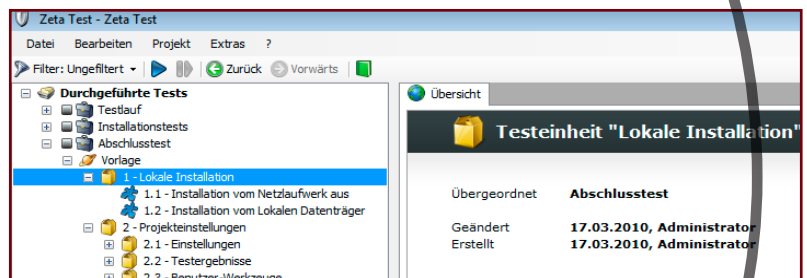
Zeta Test - Zeta Test

Datei Bearbeiten Projekt Extras ?

Filter: Ungefiltert Zurück Vorwärts

Durchgeführte Tests
Testlauf
Installationstests
Abschlusstest
Vorlage
1 - Lokale Installation
1.1 - Installation vom Netzlaufwerk aus
1.2 - Installation vom Lokalen Datenträger
2 - Projekteinstellungen
2.1 - Einstellungen
2.2 - Testergebnisse
2.3 - Benutzer-Werkzeuge

Übersicht

Testeinheit "Lokale Installation"

Übergeordnet Abschlusstest

Geändert 17.03.2010, Administrator
Erstellt 17.03.2010, Administrator